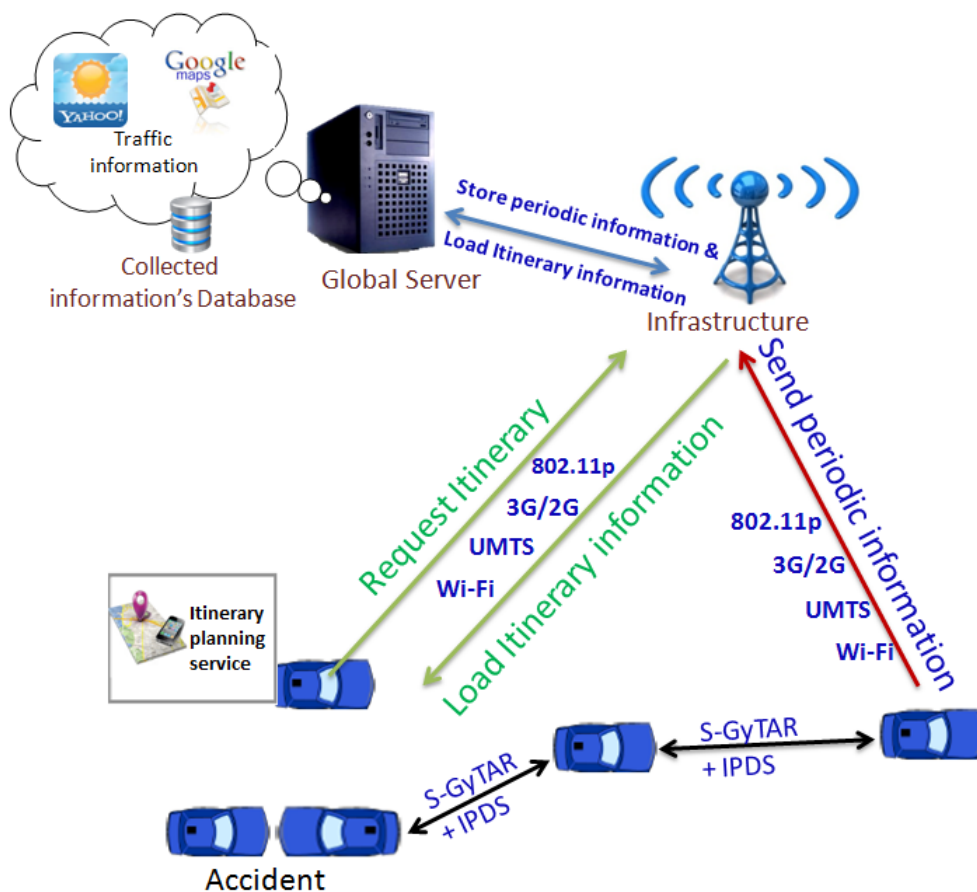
YAHOO!

Google maps

Traffic information

Collected information's Database

Global Server

Store periodic information &

Load Itinerary information

Infrastructure

Request Itinerary

802.11p

3G/2G

UMTS

Wi-Fi

Load Itinerary information

Send periodic information

802.11p

3G/2G

UMTS

Wi-Fi

Itinerary planning service

S-GyTAR + IPDS

S-GyTAR + IPDS

Accident